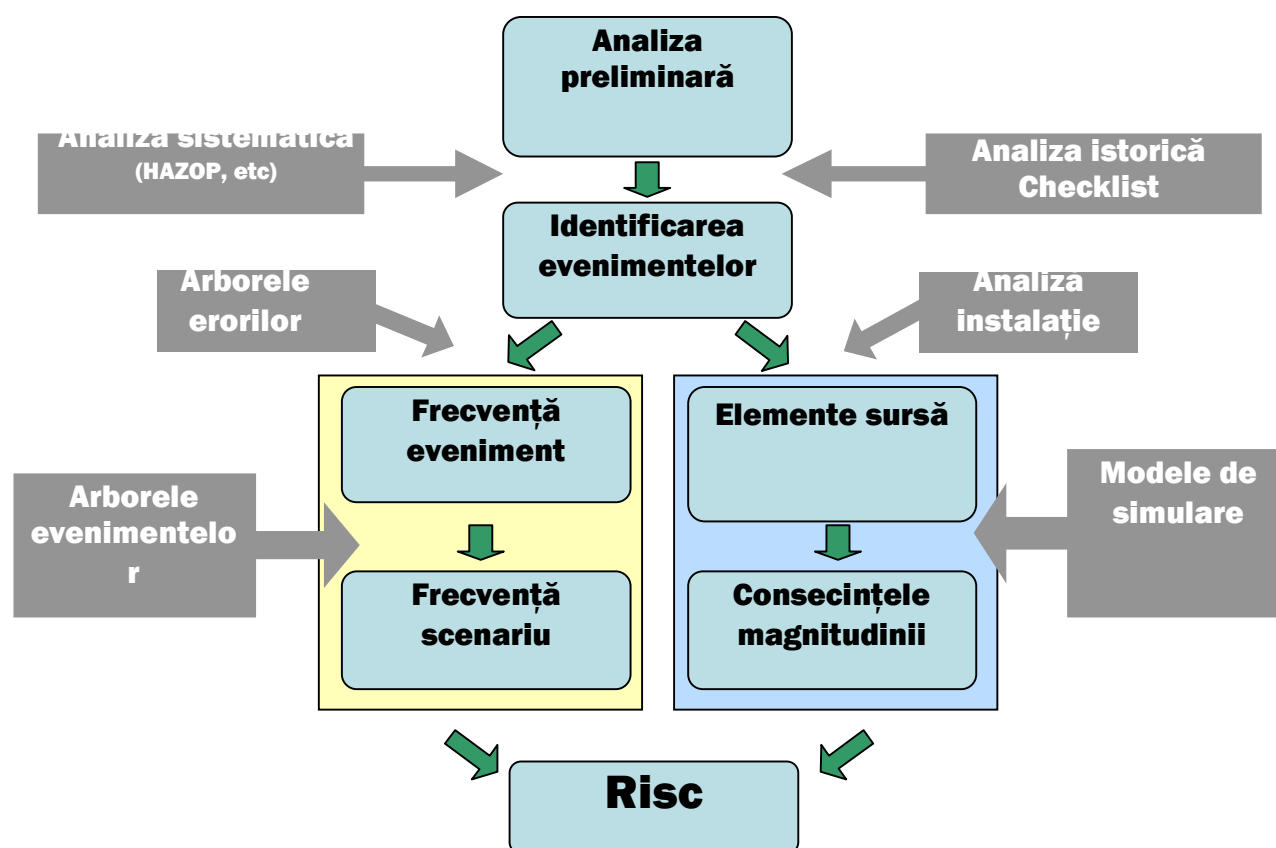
Analiza preliminară

Analiza sistematica (HAZOP, etc)

Analiza istorică Checklist

Identificarea evenimentelor

Arborele erorilor

Analiza instalație

Frecvență eveniment

Elemente sursă

Arborele evenimentelor

Modele de simulare

Frecvență scenariu

Consecințele magnitudinii

Risc